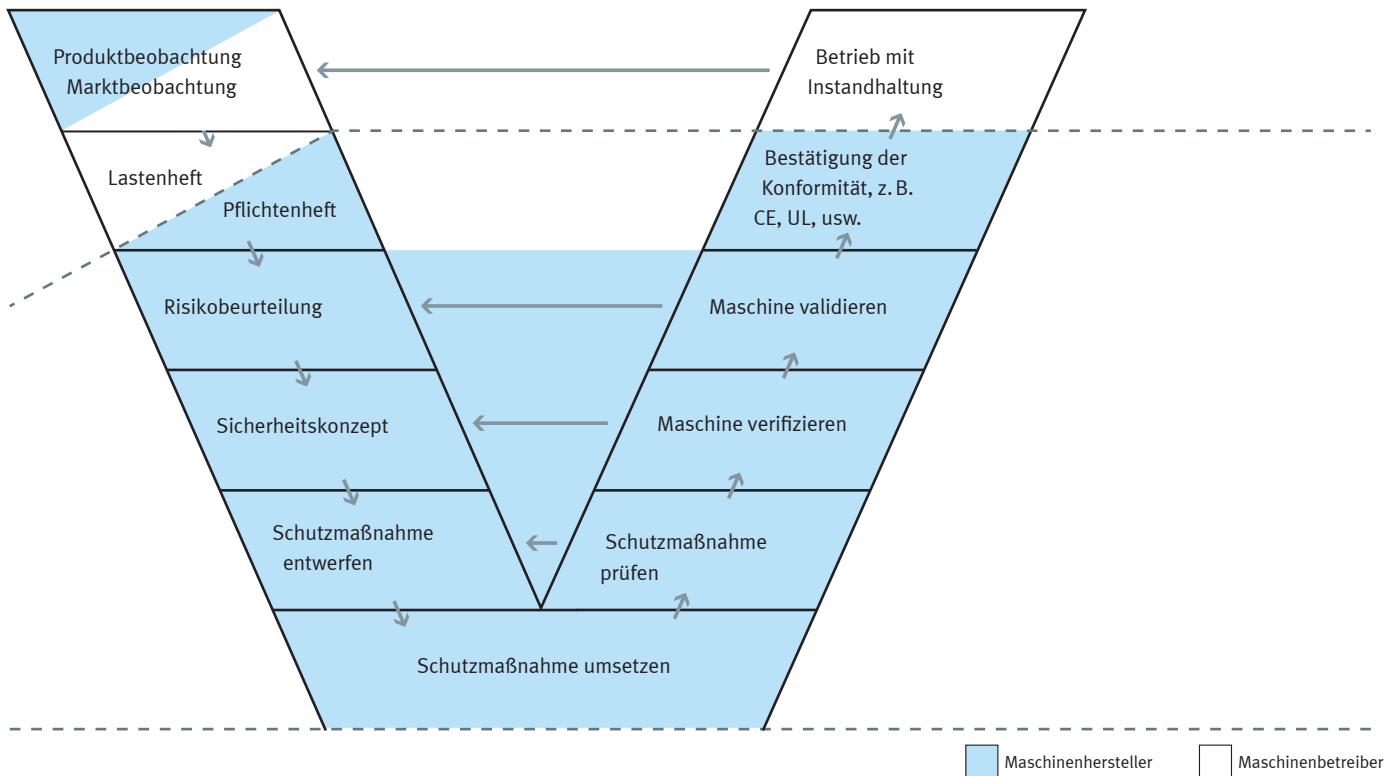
Produktbeobachtung
Marktbeobachtung

Betrieb mit
Instandhaltung

Lastenheft

Pflichtenheft

Bestätigung der
Konformität, z. B.
CE, UL, usw.

Risikobeurteilung

Maschine validieren

Sicherheitskonzept

Maschine verifizieren

Schutzmaßnahme
entwerfen

Schutzmaßnahme
prüfen

Schutzmaßnahme umsetzen

Maschinenhersteller

Maschinenbetreiber